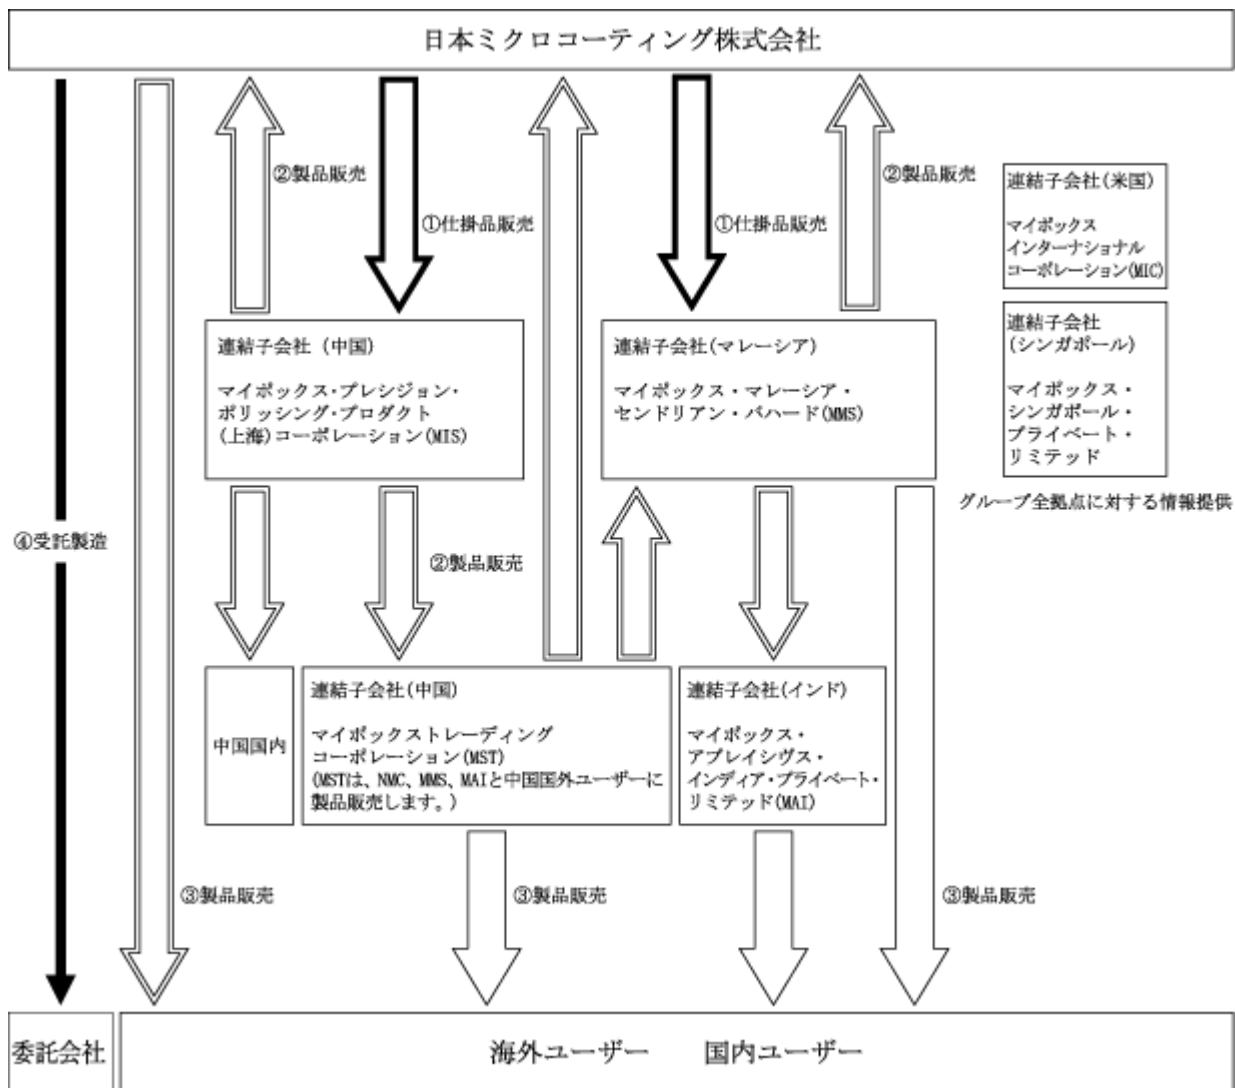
日本ミクロコーティング株式会社

②製品販売

①仕掛品販売

①仕掛品販売

②製品販売

連結子会社(米国)

マイポックス
インターナショナル
コーポレーション(MIC)

連結子会社
(シンガポール)

マイポックス・
シンガポール・
プライベート・
リミテッド

グループ全拠点に対する情報提供

連結子会社 (中国)

マイポックス・プレシジョン・
ポリッシング・プロダクト
(上海)コーポレーション(MIS)

連結子会社(マレーシア)

マイポックス・マレーシア・
センドリアン・バハード(MMS)

④受託製造

②製品販売

中国国内

連結子会社(中国)

マイポックストレーディング
コーポレーション(MST)
(MSTは、NMC、MMS、MAIと中国国外ユーザーに製品販売します。)

連結子会社(インド)

マイポックス・
アプレイシヴス・
インディア・プライベート・
リミテッド(MAI)

③製品販売

③製品販売

③製品販売

委託会社

海外ユーザー　国内ユーザー